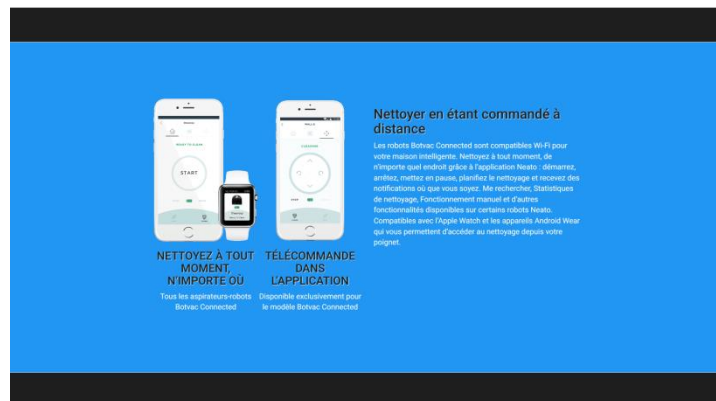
NETTOYEZ À TOUT MOMENT, N'IMPORTE OÙ

Tous les aspirateurs-robots Botvac Connected

TÉLÉCOMMANDE DANS L'APPLICATION

Disponible exclusivement pour le modèle Botvac Connected

Nettoyer en étant commandé à distance

Les robots Botvac Connected sont compatibles Wi-Fi pour votre maison intelligente. Nettoyez à tout moment, de n'importe quel endroit grâce à l'application Neato : démarrez, arrêtez, mettez en pause, planifiez le nettoyage et recevez des notifications où que vous soyez. Me rechercher, Statistiques de nettoyage, Fonctionnement manuel et d'autres fonctionnalités disponibles sur certains robots Neato. Compatibles avec l'Apple Watch et les appareils Android Wear qui vous permettent d'accéder au nettoyage depuis votre poignet.